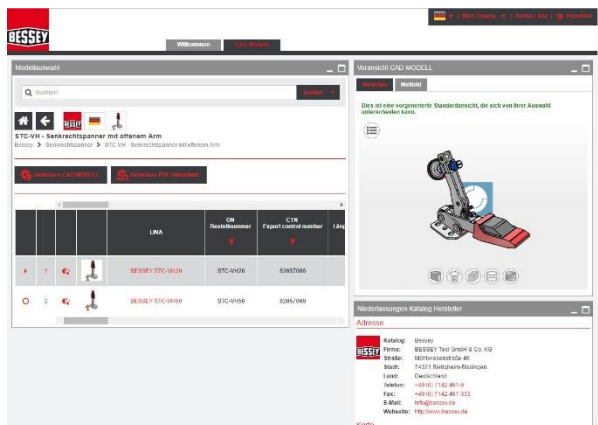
BESSEY

Willkommen | CAD Modelle

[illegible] | Mein Katalog | Anfrage Liste | Abmelden

Modellauswahl

Suchtext | Suchen

STC-VH - Senkrechtspanner mit offenem Arm

Bessey > Senkrechtspanner > STC-VH Senkrechtspanner mit offenem Arm

Generiere CAD MODELL | Generiere PDF-Datenblatt

| | | | | LINA | CN Bestellnummer | C1N Export control number | Läng |
|---|---|---|---|---|---|---|---|
| ▸ | 1 | | | BESSEY STC-VH20 | STC-VH20 | 82057080 | |
| ○ | 2 | | | BESSEY STC-VH50 | STC-VH50 | 82057080 | |

Voransicht CAD MODELL

Ansichten | Weitere

Dies ist eine vorgenerierte Standardansicht, die sich von Ihrer Auswahl unterscheiden kann.

Niederlassungen Katalog Hersteller

Adresse

Katalog: Bessey
Firma: BESSEY Tool GmbH & Co. KG
Straße: Mühlwiesenstraße 40
Stadt: 74321 Bietigheim-Bissingen
Land: Deutschland
Telefon: +49 (0) 7142 401-0
Fax: +49 (0) 7142 401-333
E-Mail: info@bessey.de
Website: http://www.bessey.de

Karte